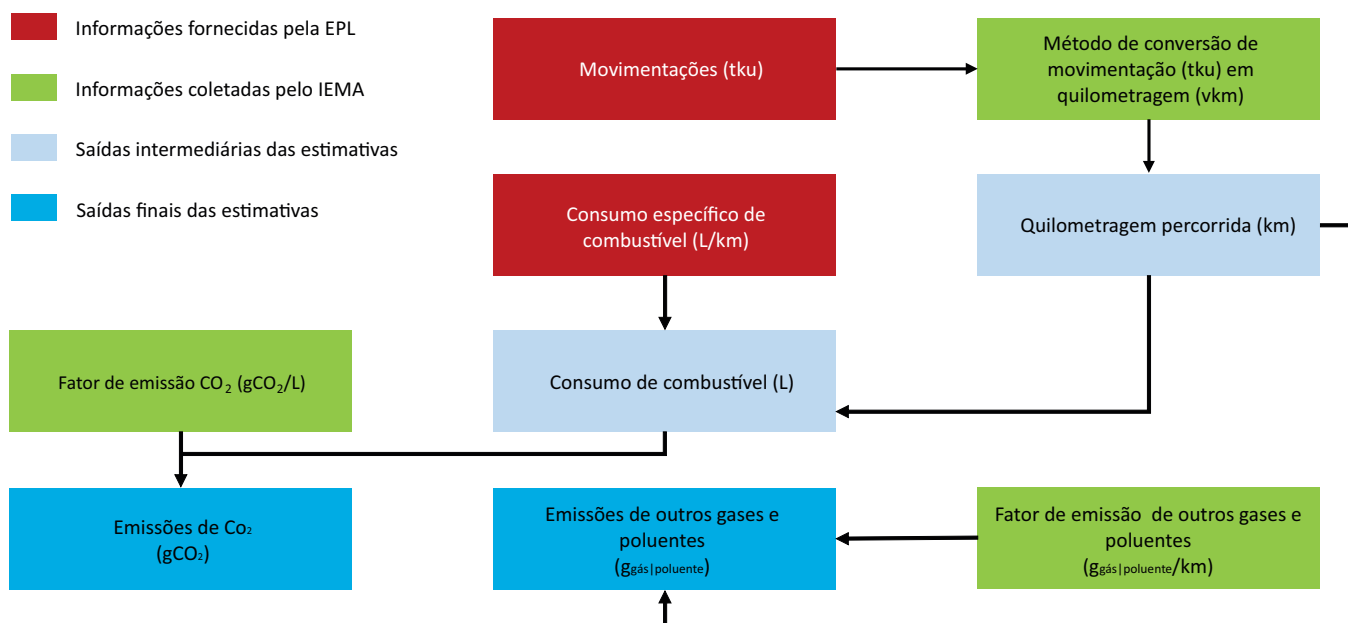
Informações fornecidas pela EPL

Informações coletadas pelo IEMA

Saídas intermediárias das estimativas

Saídas finais das estimativas

Movimentações (tku)

Método de conversão de movimentação (tku) em quilometragem (vkm)

Consumo específico de combustível (L/km)

Quilometragem percorrida (km)

Fator de emissão $CO_2$ ($gCO_2$/L)

Consumo de combustível (L)

Emissões de $Co_2$ ($gCO_2$)

Emissões de outros gases e poluentes ($g_{gás|poluente}$)

Fator de emissão de outros gases e poluentes ($g_{gás|poluente}$/km)